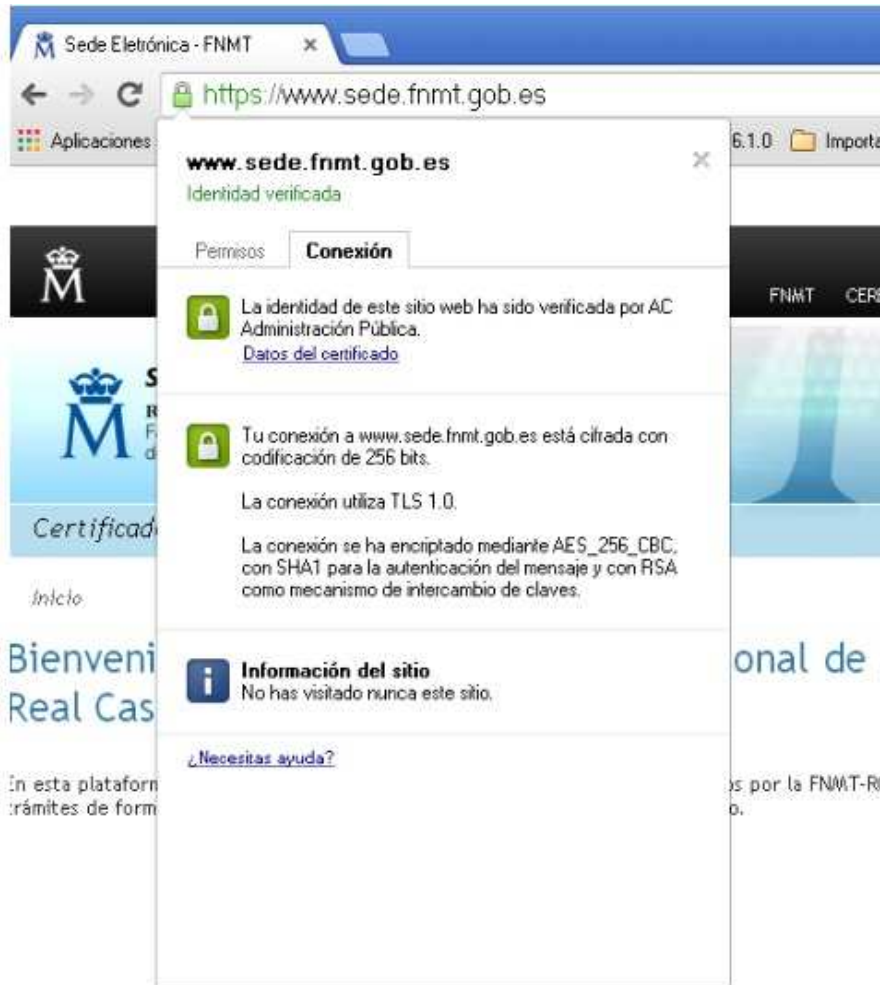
Sede Eletrónica - FNMT ×

https://www.sede.fnmt.gob.es

Aplicaciones 6.1.0 Importa

www.sede.fnmt.gob.es ×
Identidad verificada

Permisos Conexión

La identidad de este sitio web ha sido verificada por AC Administración Pública.
Datos del certificado

Tu conexión a www.sede.fnmt.gob.es está cifrada con codificación de 256 bits.

La conexión utiliza TLS 1.0.

La conexión se ha encriptado mediante AES_256_CBC, con SHA1 para la autenticación del mensaje y con RSA como mecanismo de intercambio de claves.

Información del sitio
No has visitado nunca este sitio.

¿Necesitas ayuda?

FNMT CER

S
R
F
d

Certificad

Inicio

Bienveni onal de
Real Cas

In esta plataforn s por la FNMT-R
:rámites de form o.